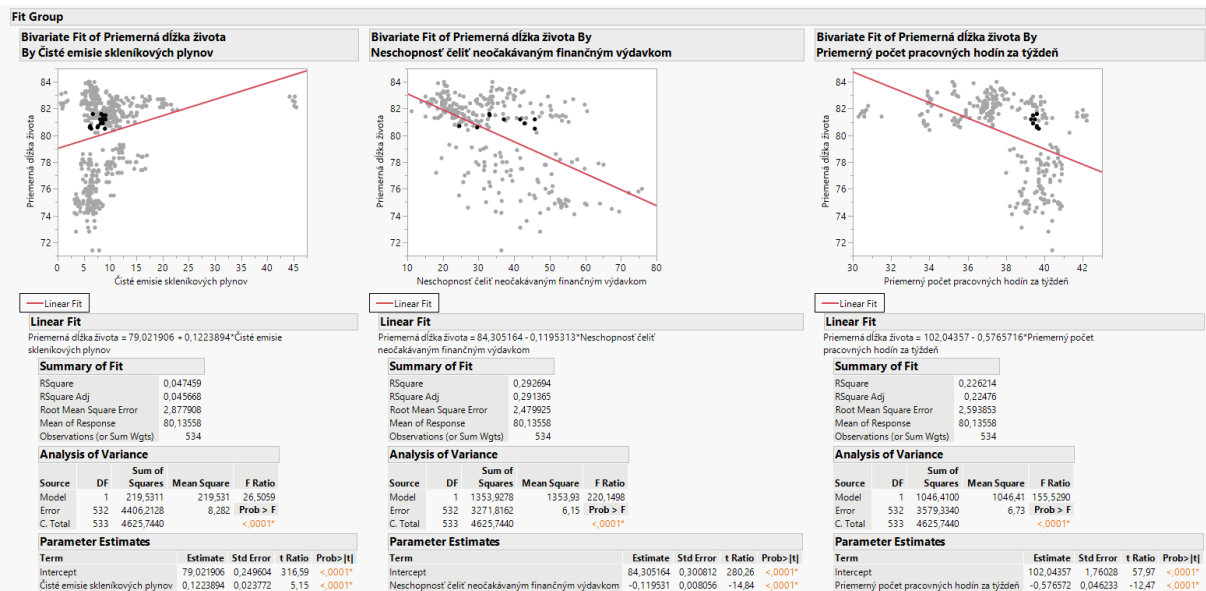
Fit Group

Bivariate Fit of Priemerná dĺžka života By Čisté emisie skleníkových plynov

Priemerná dĺžka života
84
82
80
78
76
74
72
0 5 10 15 20 25 30 35 40 45
Čisté emisie skleníkových plynov

Linear Fit

Linear Fit
Priemerná dĺžka života = 79,021906 + 0,1223894*Čisté emisie skleníkových plynov

Summary of Fit
| | |
|---|---|
| RSquare | 0,047459 |
| RSquare Adj | 0,045668 |
| Root Mean Square Error | 2,877908 |
| Mean of Response | 80,13558 |
| Observations (or Sum Wgts) | 534 |

Analysis of Variance
| Source | DF | Sum of Squares | Mean Square | F Ratio |
|---|---|---|---|---|
| Model | 1 | 219,5311 | 219,531 | 26,5059 |
| Error | 532 | 4406,2128 | 8,282 | Prob > F |
| C. Total | 533 | 4625,7440 | | <,0001* |

Parameter Estimates
| Term | Estimate | Std Error | t Ratio | Prob>\|t\| |
|---|---|---|---|---|
| Intercept | 79,021906 | 0,249604 | 316,59 | <,0001* |
| Čisté emisie skleníkových plynov | 0,1223894 | 0,023772 | 5,15 | <,0001* |

Bivariate Fit of Priemerná dĺžka života By Neschopnosť čeliť neočakávaným finančným výdavkom

Priemerná dĺžka života
84
82
80
78
76
74
72
10 20 30 40 50 60 70 80
Neschopnosť čeliť neočakávaným finančným výdavkom

Linear Fit

Linear Fit
Priemerná dĺžka života = 84,305164 - 0,1195313*Neschopnosť čeliť neočakávaným finančným výdavkom

Summary of Fit
| | |
|---|---|
| RSquare | 0,292694 |
| RSquare Adj | 0,291365 |
| Root Mean Square Error | 2,479925 |
| Mean of Response | 80,13558 |
| Observations (or Sum Wgts) | 534 |

Analysis of Variance
| Source | DF | Sum of Squares | Mean Square | F Ratio |
|---|---|---|---|---|
| Model | 1 | 1353,9278 | 1353,93 | 220,1498 |
| Error | 532 | 3271,8162 | 6,15 | Prob > F |
| C. Total | 533 | 4625,7440 | | <,0001* |

Parameter Estimates
| Term | Estimate | Std Error | t Ratio | Prob>\|t\| |
|---|---|---|---|---|
| Intercept | 84,305164 | 0,300812 | 280,26 | <,0001* |
| Neschopnosť čeliť neočakávaným finančným výdavkom | -0,119531 | 0,008056 | -14,84 | <,0001* |

Bivariate Fit of Priemerná dĺžka života By Priemerný počet pracovných hodín za týždeň

Priemerná dĺžka života
84
82
80
78
76
74
72
30 32 34 36 38 40 42
Priemerný počet pracovných hodín za týždeň

Linear Fit

Linear Fit
Priemerná dĺžka života = 102,04357 - 0,5765716*Priemerný počet pracovných hodín za týždeň

Summary of Fit
| | |
|---|---|
| RSquare | 0,226214 |
| RSquare Adj | 0,22476 |
| Root Mean Square Error | 2,593853 |
| Mean of Response | 80,13558 |
| Observations (or Sum Wgts) | 534 |

Analysis of Variance
| Source | DF | Sum of Squares | Mean Square | F Ratio |
|---|---|---|---|---|
| Model | 1 | 1046,4100 | 1046,41 | 155,5290 |
| Error | 532 | 3579,3340 | 6,73 | Prob > F |
| C. Total | 533 | 4625,7440 | | <,0001* |

Parameter Estimates
| Term | Estimate | Std Error | t Ratio | Prob>\|t\| |
|---|---|---|---|---|
| Intercept | 102,04357 | 1,76028 | 57,97 | <,0001* |
| Priemerný počet pracovných hodín za týždeň | -0,576572 | 0,046233 | -12,47 | <,0001* |